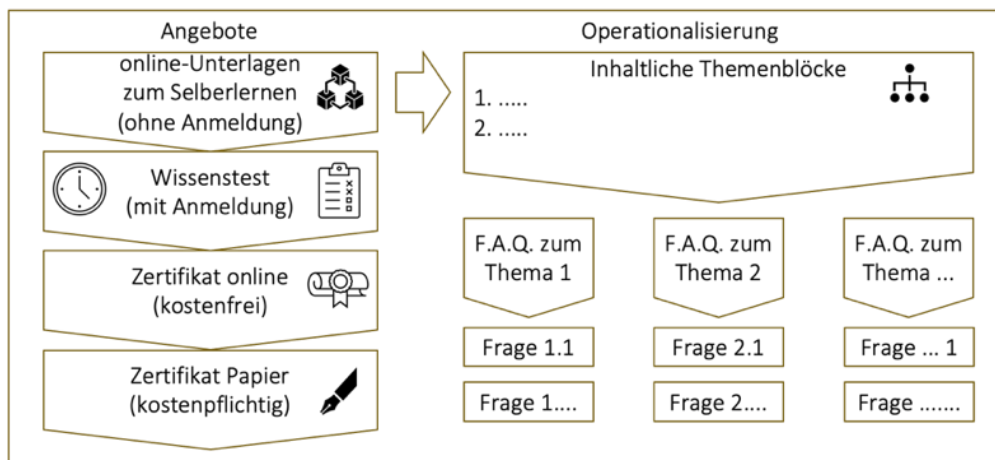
Angebote

online-Unterlagen zum Selberlernen (ohne Anmeldung)

Wissenstest (mit Anmeldung)

Zertifikat online (kostenfrei)

Zertifikat Papier (kostenpflichtig)

Operationalisierung

Inhaltliche Themenblöcke
1. .....
2. .....

F.A.Q. zum Thema 1

F.A.Q. zum Thema 2

F.A.Q. zum Thema ...

Frage 1.1

Frage 2.1

Frage ... 1

Frage 1....

Frage 2....

Frage .......